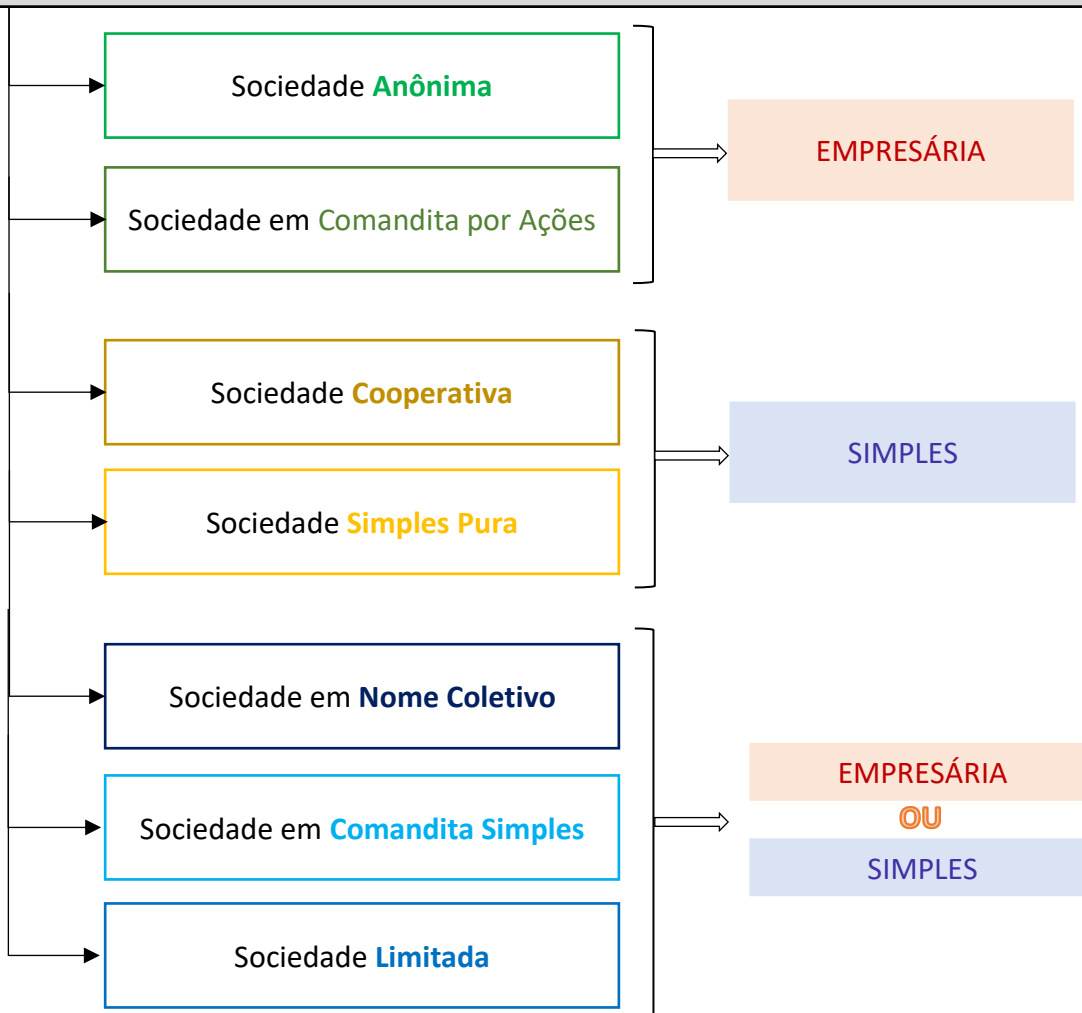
Sociedade Anônima

Sociedade em Comandita por Ações

EMPRESÁRIA

Sociedade Cooperativa

Sociedade Simples Pura

SIMPLES

Sociedade em Nome Coletivo

Sociedade em Comandita Simples

Sociedade Limitada

EMPRESÁRIA

OU

SIMPLES